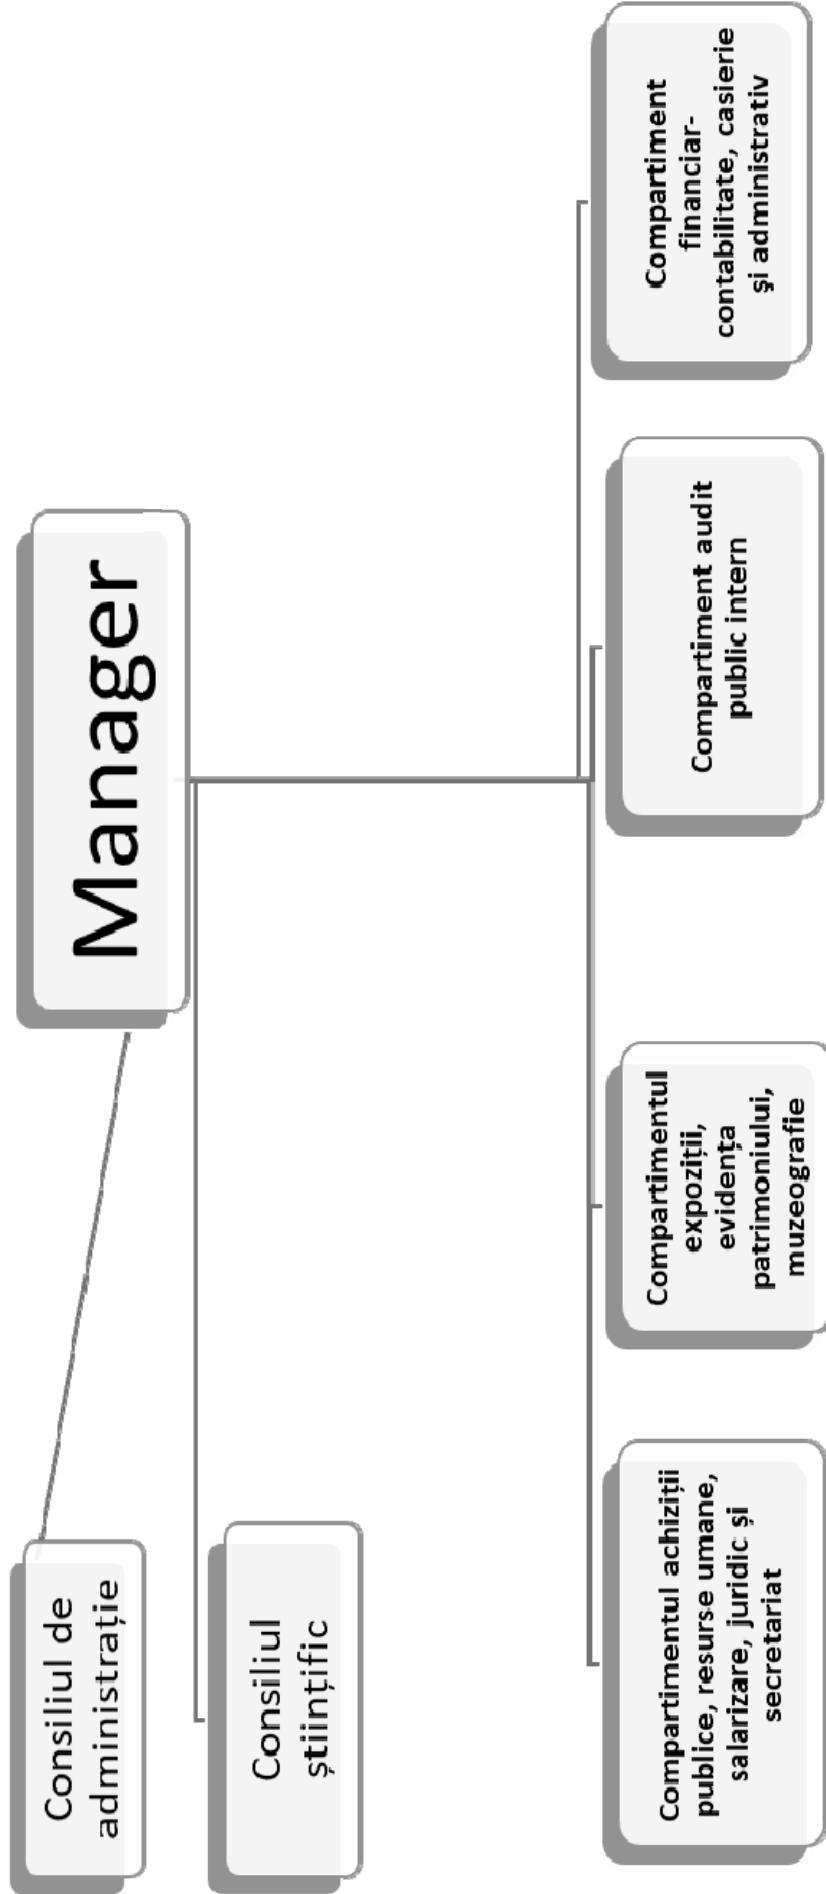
Manager

Consiliul de administrație

Consiliul științific

Compartiment financiar-contabilitate, casierie și administrativ

Compartiment audit public intern

Compartimentul expoziții, evidența patrimoniului, muzeografie

Compartimentul achiziții publice, resurse umane, salarizare, juridic și secretariat